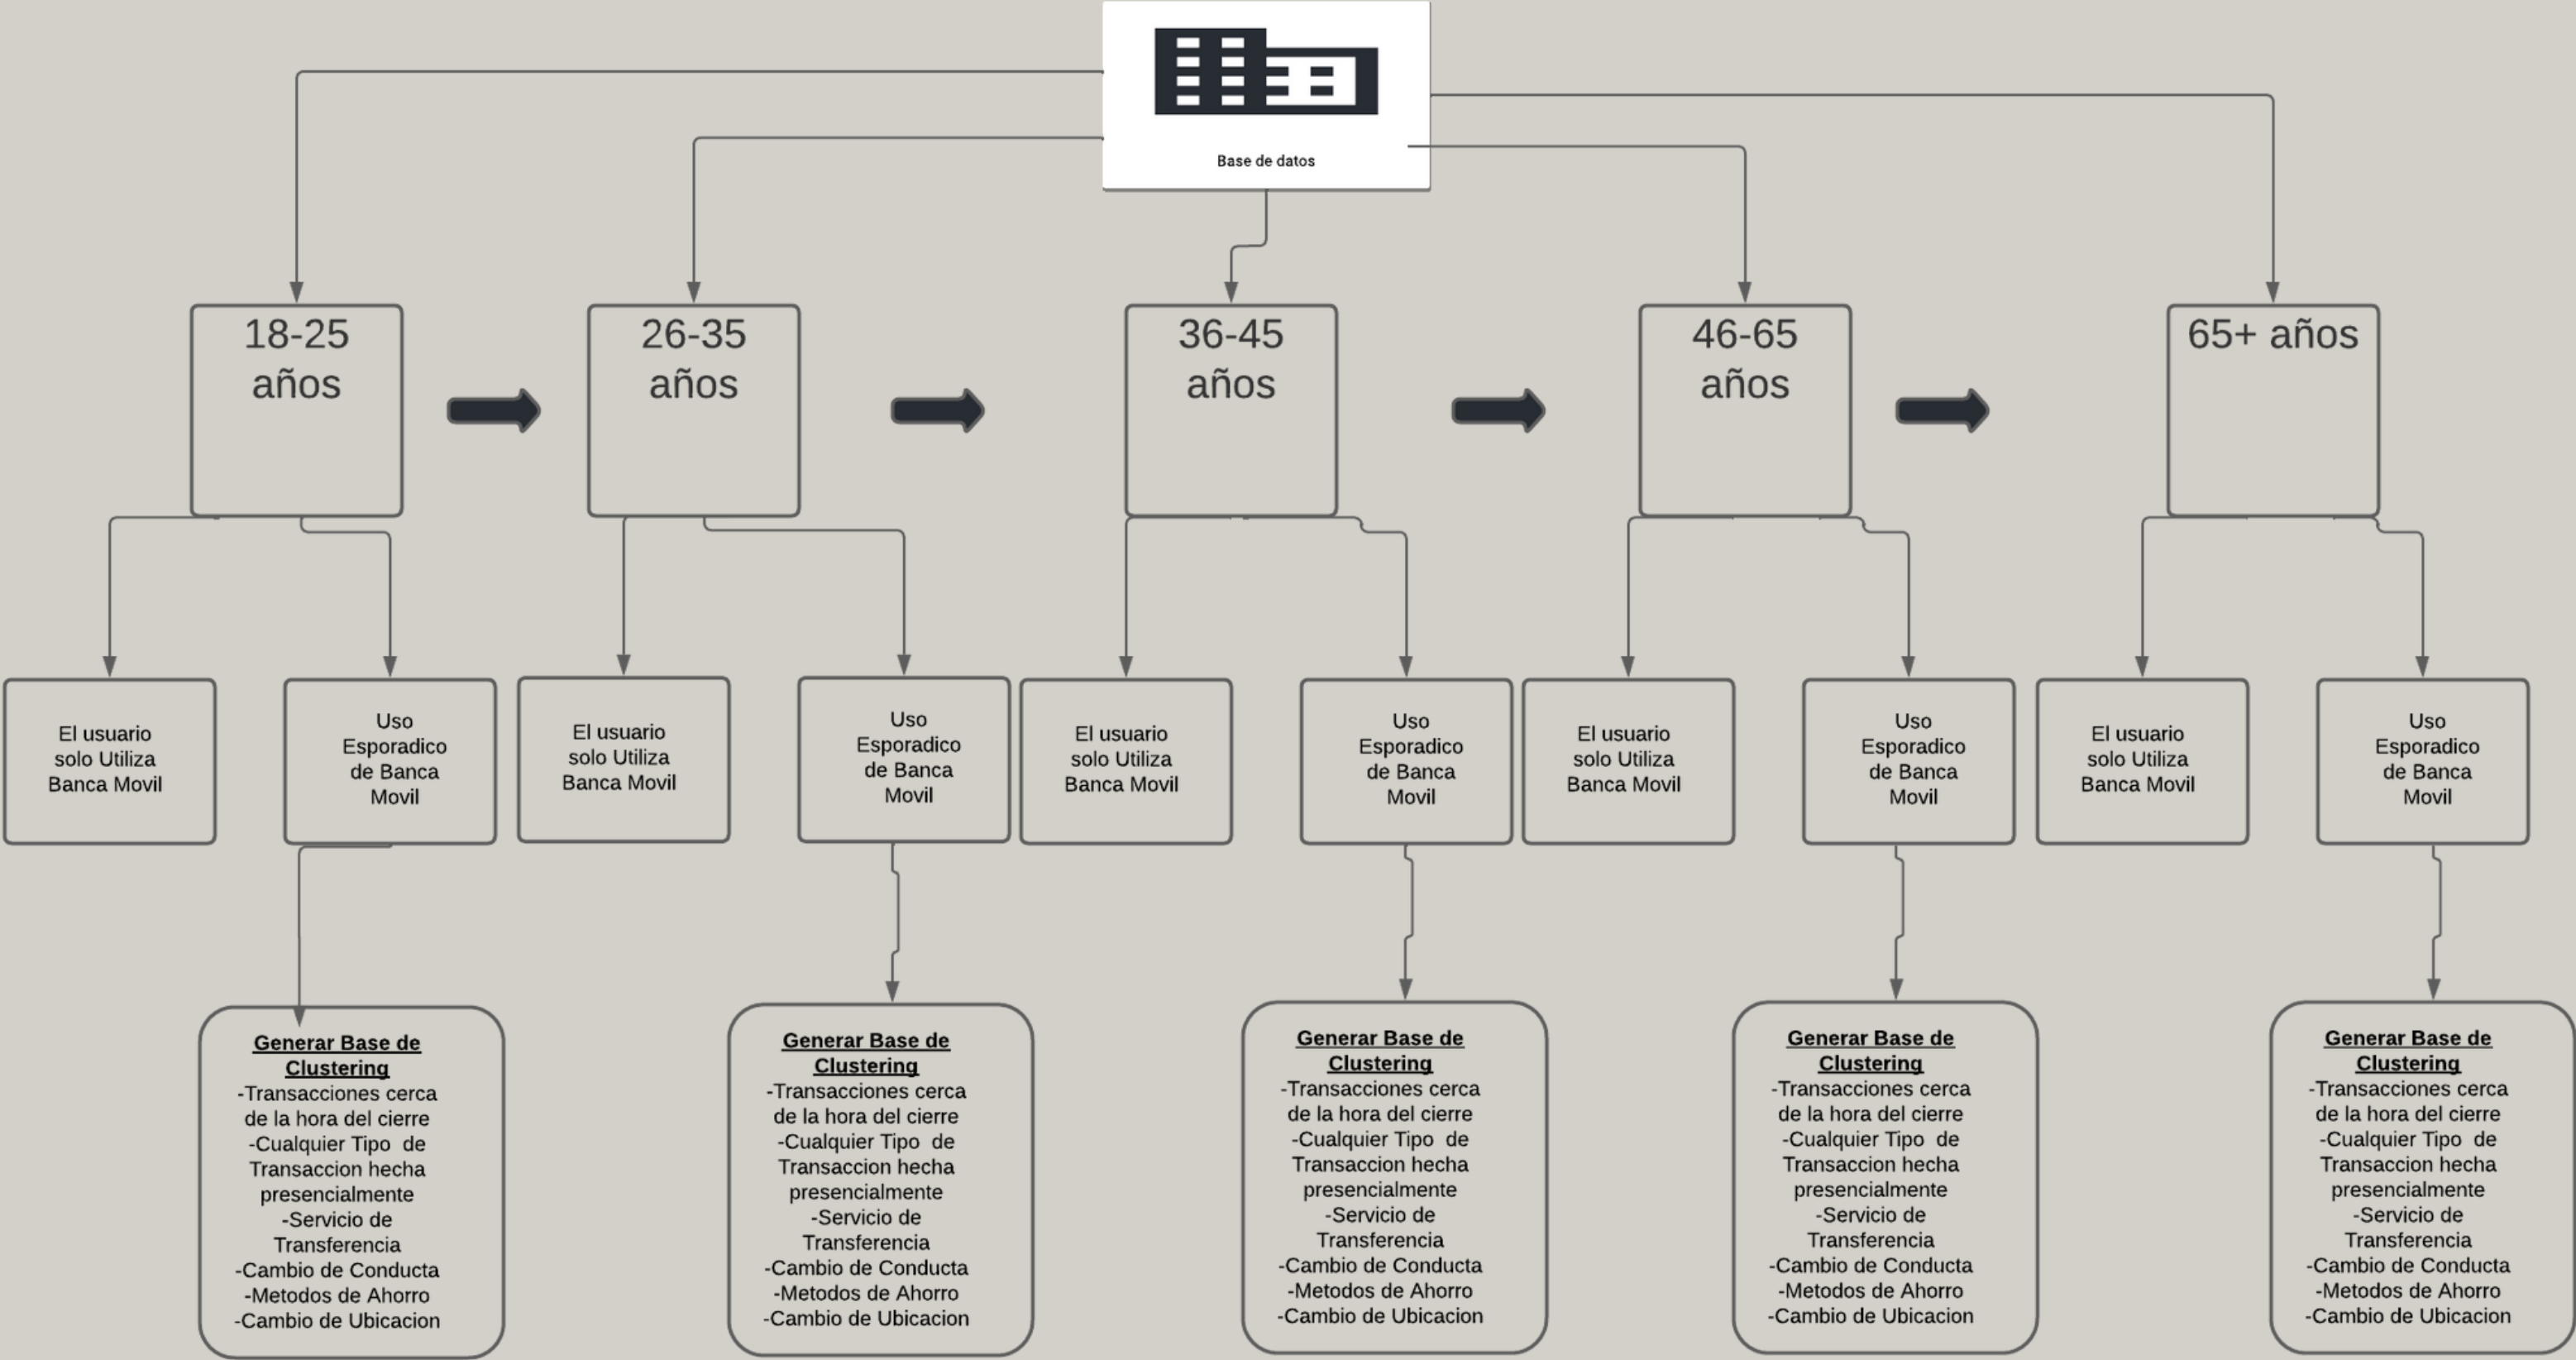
Base de datos

18-25 años

26-35 años

36-45 años

46-65 años

65+ años

El usuario solo Utiliza Banca Movil

Uso Esporadico de Banca Movil

El usuario solo Utiliza Banca Movil

Uso Esporadico de Banca Movil

El usuario solo Utiliza Banca Movil

Uso Esporadico de Banca Movil

El usuario solo Utiliza Banca Movil

Uso Esporadico de Banca Movil

El usuario solo Utiliza Banca Movil

Uso Esporadico de Banca Movil

**Generar Base de Clustering**
-Transacciones cerca de la hora del cierre
-Cualquier Tipo de Transaccion hecha presencialmente
-Servicio de Transferencia
-Cambio de Conducta
-Metodos de Ahorro
-Cambio de Ubicacion

**Generar Base de Clustering**
-Transacciones cerca de la hora del cierre
-Cualquier Tipo de Transaccion hecha presencialmente
-Servicio de Transferencia
-Cambio de Conducta
-Metodos de Ahorro
-Cambio de Ubicacion

**Generar Base de Clustering**
-Transacciones cerca de la hora del cierre
-Cualquier Tipo de Transaccion hecha presencialmente
-Servicio de Transferencia
-Cambio de Conducta
-Metodos de Ahorro
-Cambio de Ubicacion

**Generar Base de Clustering**
-Transacciones cerca de la hora del cierre
-Cualquier Tipo de Transaccion hecha presencialmente
-Servicio de Transferencia
-Cambio de Conducta
-Metodos de Ahorro
-Cambio de Ubicacion

**Generar Base de Clustering**
-Transacciones cerca de la hora del cierre
-Cualquier Tipo de Transaccion hecha presencialmente
-Servicio de Transferencia
-Cambio de Conducta
-Metodos de Ahorro
-Cambio de Ubicacion